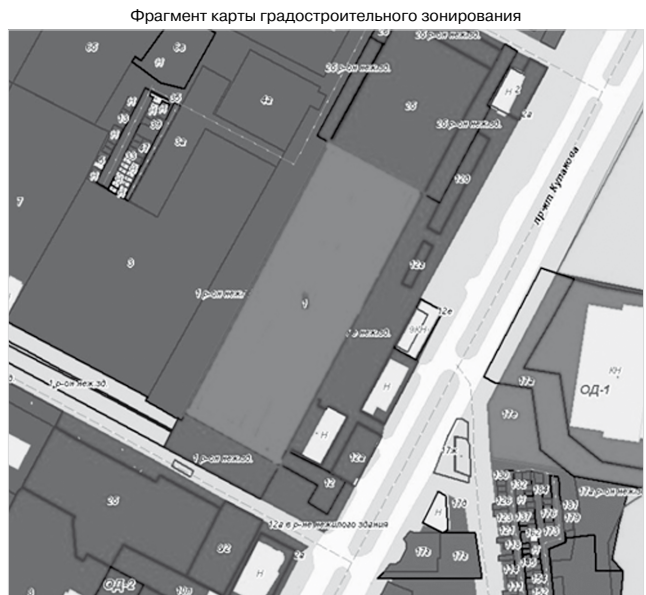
Фрагмент карты градостроительного зонирования

пр-кт Куколкина

ОД-1

КН

ОД-2

1 р-он нежил.

1 р-он нежил.

1 р-он неж.зд.

1 р-он нежил.

1 р-он нежил.

26 р-он нежил.

26 р-он нежил.

26 р-он нежил.

12а в р-не нежилого здания

17а р-он нежил.

1

9

7

25

25

42

12в

12е

12а

12

17а

17

17г

32

Н

Н

Н

Н

Н

Н

ЗКН

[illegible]